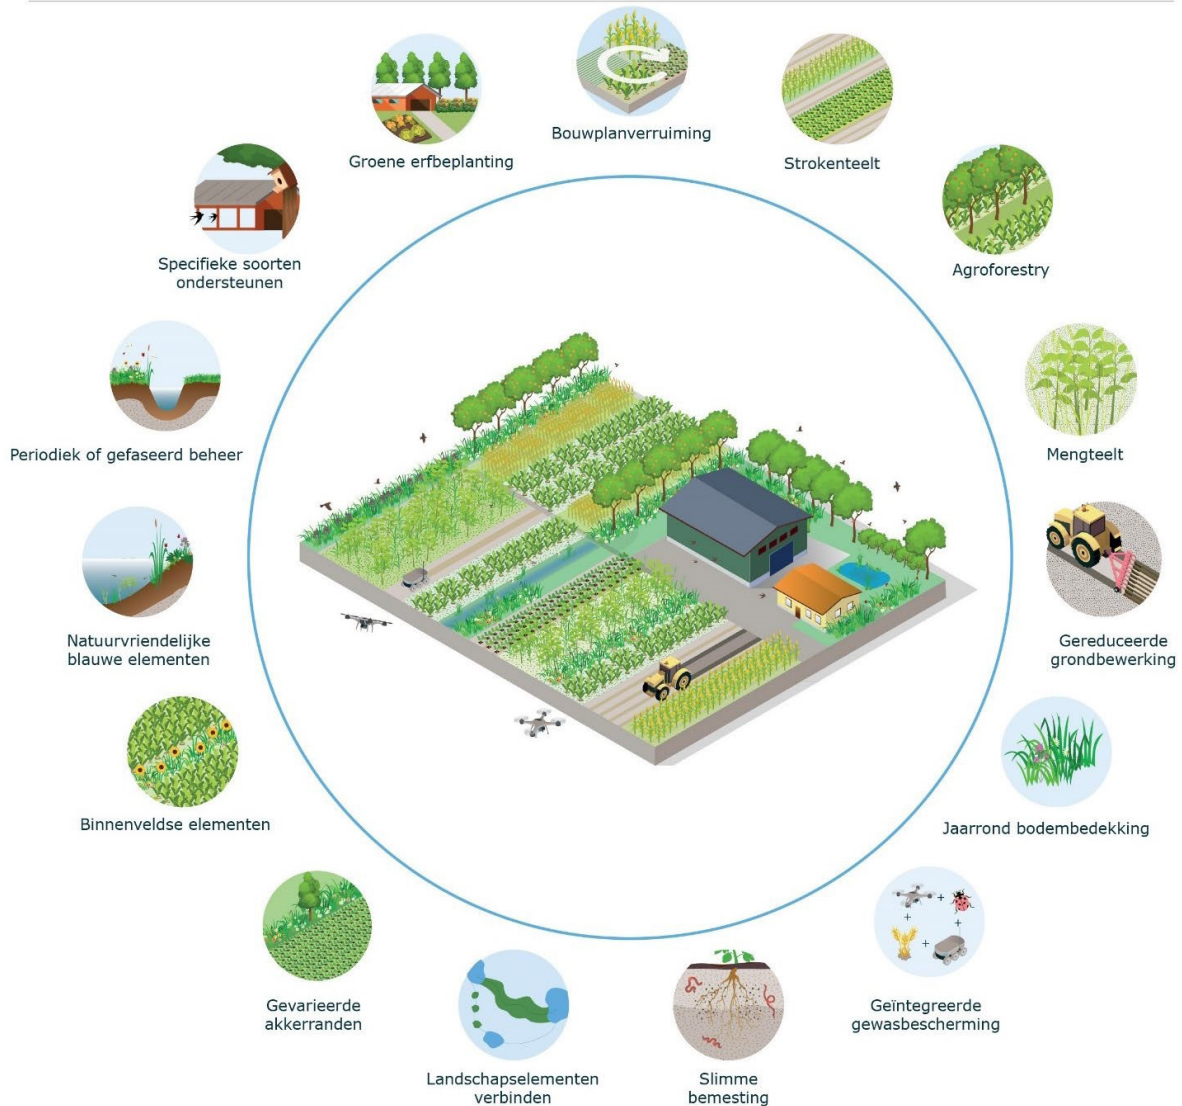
Bouwplanverruiming

Groene erfbeplanting

Strokenteelt

Specifieke soorten ondersteunen

Agroforestry

Periodiek of gefaseerd beheer

Mengteelt

Natuurvriendelijke blauwe elementen

Gereduceerde grondbewerking

Binnenveldse elementen

Jaarrond bodembedekking

Gevarieerde akkerranden

Geïntegreerde gewasbescherming

Landschapselementen verbinden

Slimme bemesting